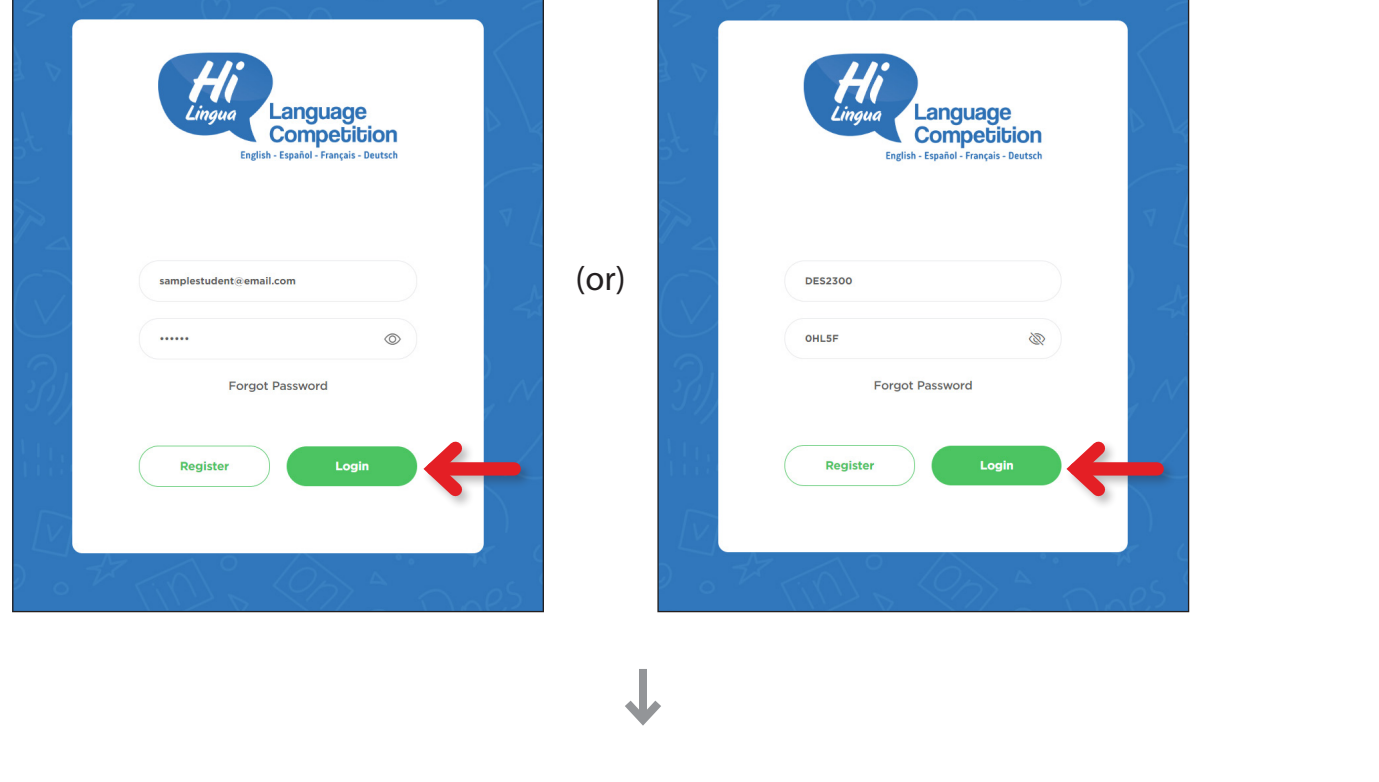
Hi Lingua
Language Competition
English - Español - Français - Deutsch

samplestudent@email.com

••••••

Forgot Password

Register

Login

(or)

Hi Lingua
Language Competition
English - Español - Français - Deutsch

DES2300

0HL5F

Forgot Password

Register

Login